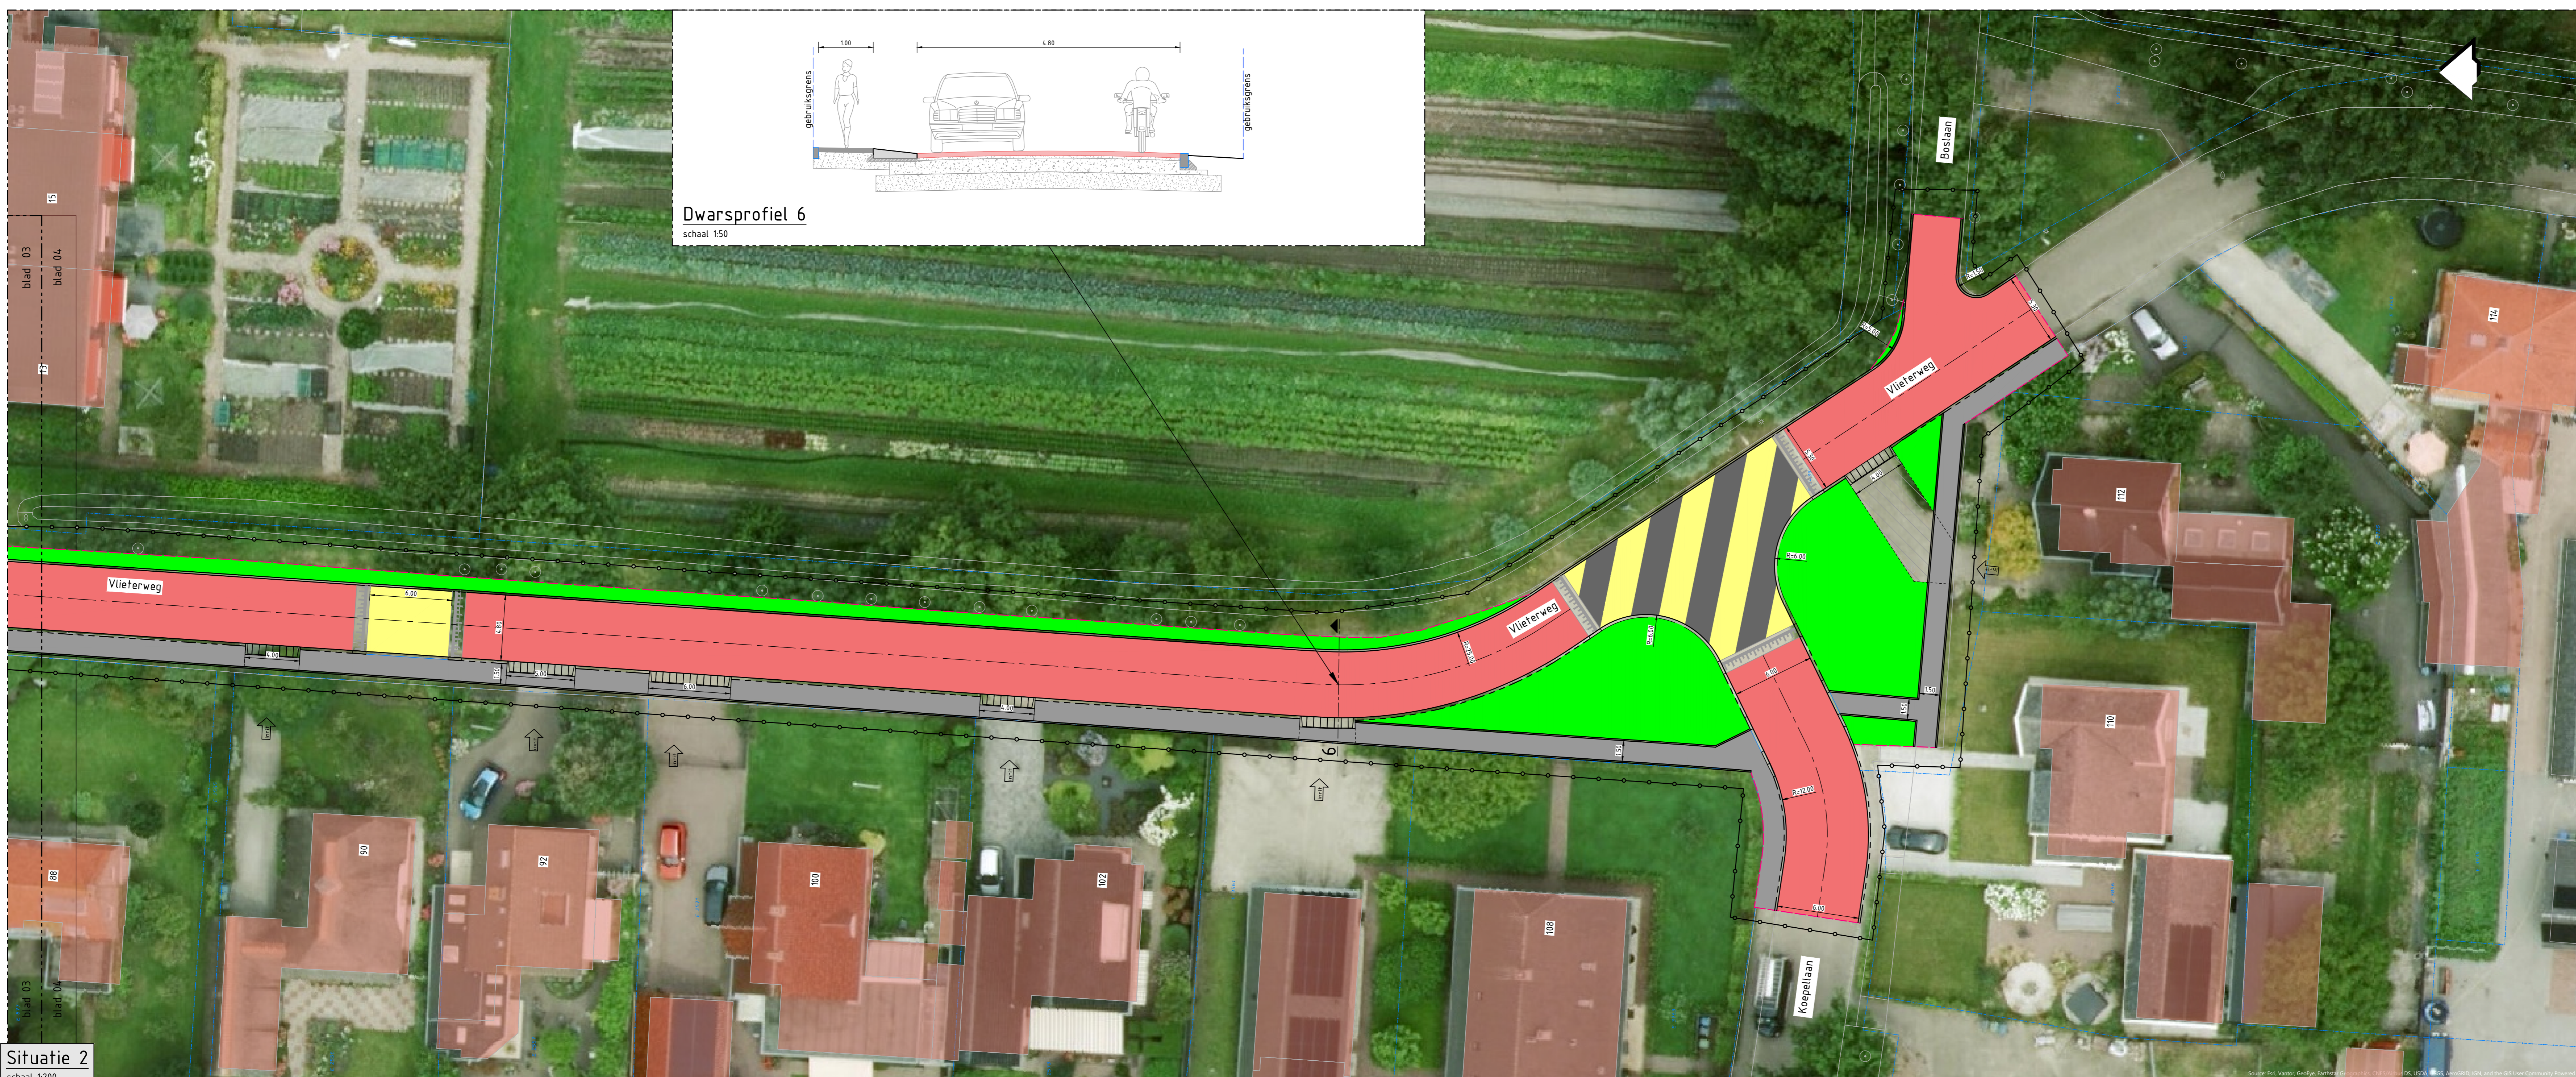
1.00

4.80

gebruiksgrens

gebruiksgrens

Dwarsprofiel 6
schaal 1:50

blad 03
blad 04

15

13

Bostaan

Vlieterweg

Vlieterweg

Vlieterweg

6.00

6

Koepellaan

114

112

110

108

102

100

92

90

88

blad 03
blad 04

Situatie 2
schaal 1:200